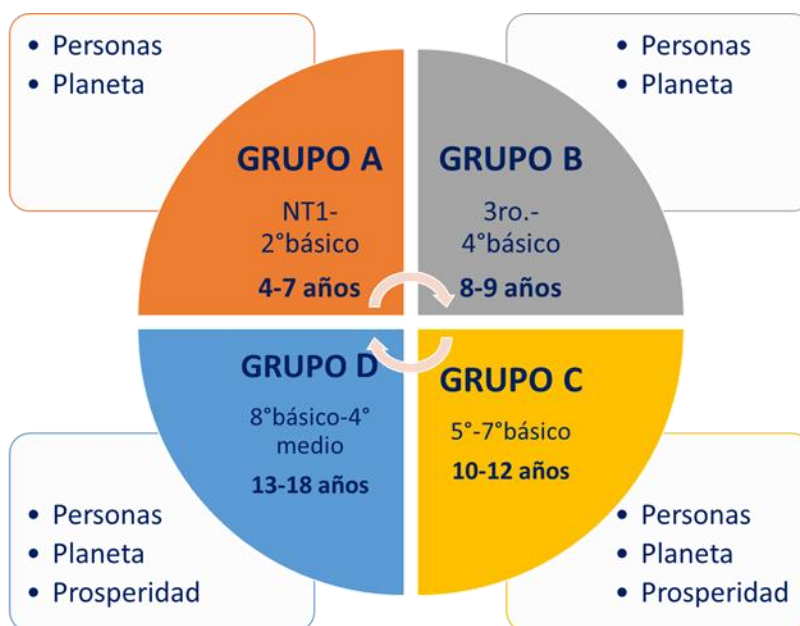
• Personas
• Planeta

• Personas
• Planeta

GRUPO A
NT1-
2°básico
4-7 años

GRUPO B
3ro.-
4°básico
8-9 años

GRUPO D
8°básico-4°
medio
13-18 años

GRUPO C
5°-7°básico
10-12 años

• Personas
• Planeta
• Prosperidad

• Personas
• Planeta
• Prosperidad